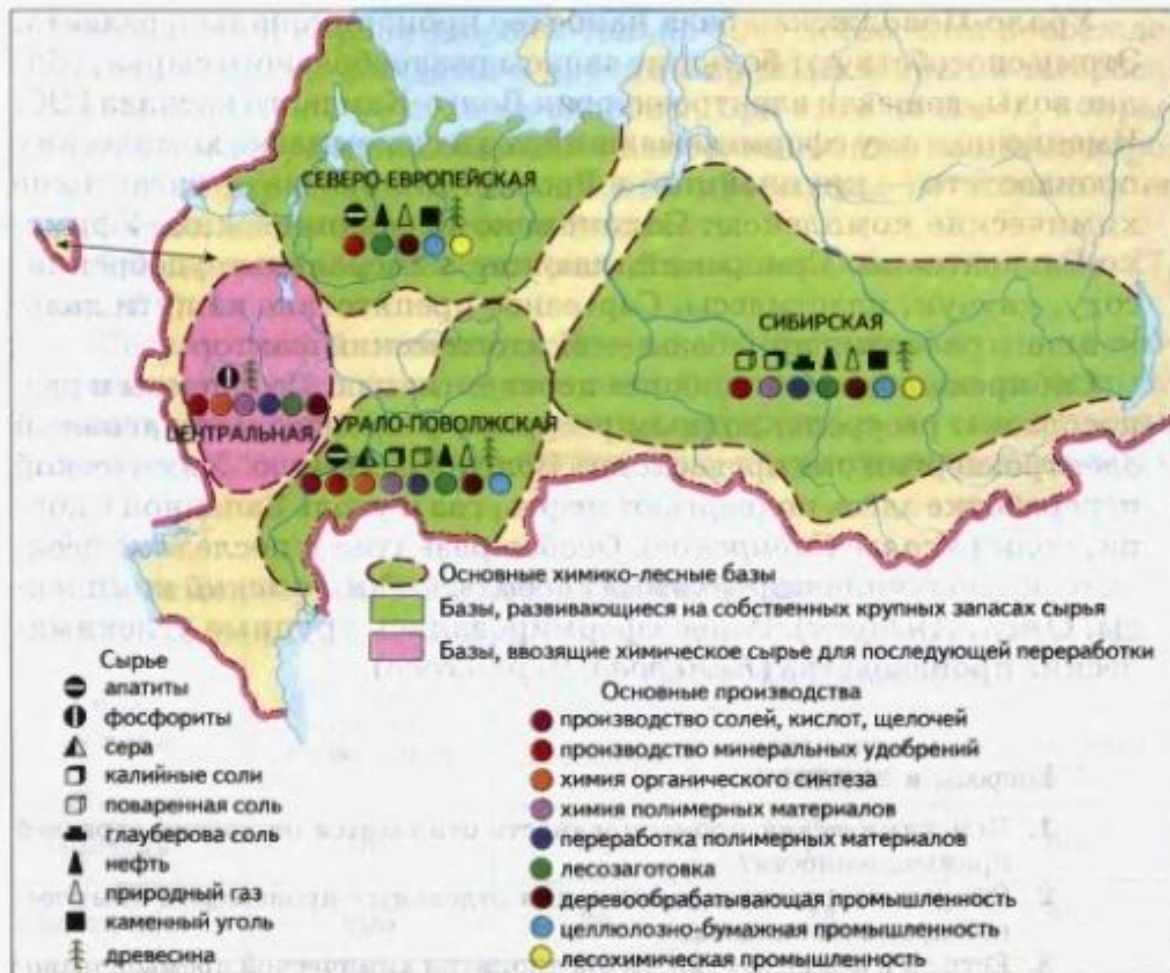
СЕВЕРО-ЕВРОПЕЙСКАЯ

СИБИРСКАЯ

ЦЕНТРАЛЬНАЯ

УРАЛО-ПОВОЛЖСКАЯ

Основные химико-лесные базы

Базы, развивающиеся на собственных крупных запасах сырья

Базы, ввозящие химическое сырье для последующей переработки

Сырье
апатиты
фосфориты
сера
калийные соли
поваренная соль
глауберова соль
нефть
природный газ
каменный уголь
древесина

Основные производства
производство солей, кислот, щелочей
производство минеральных удобрений
химия органического синтеза
химия полимерных материалов
переработка полимерных материалов
лесозаготовка
деревообрабатывающая промышленность
целлюлозно-бумажная промышленность
лесохимическая промышленность